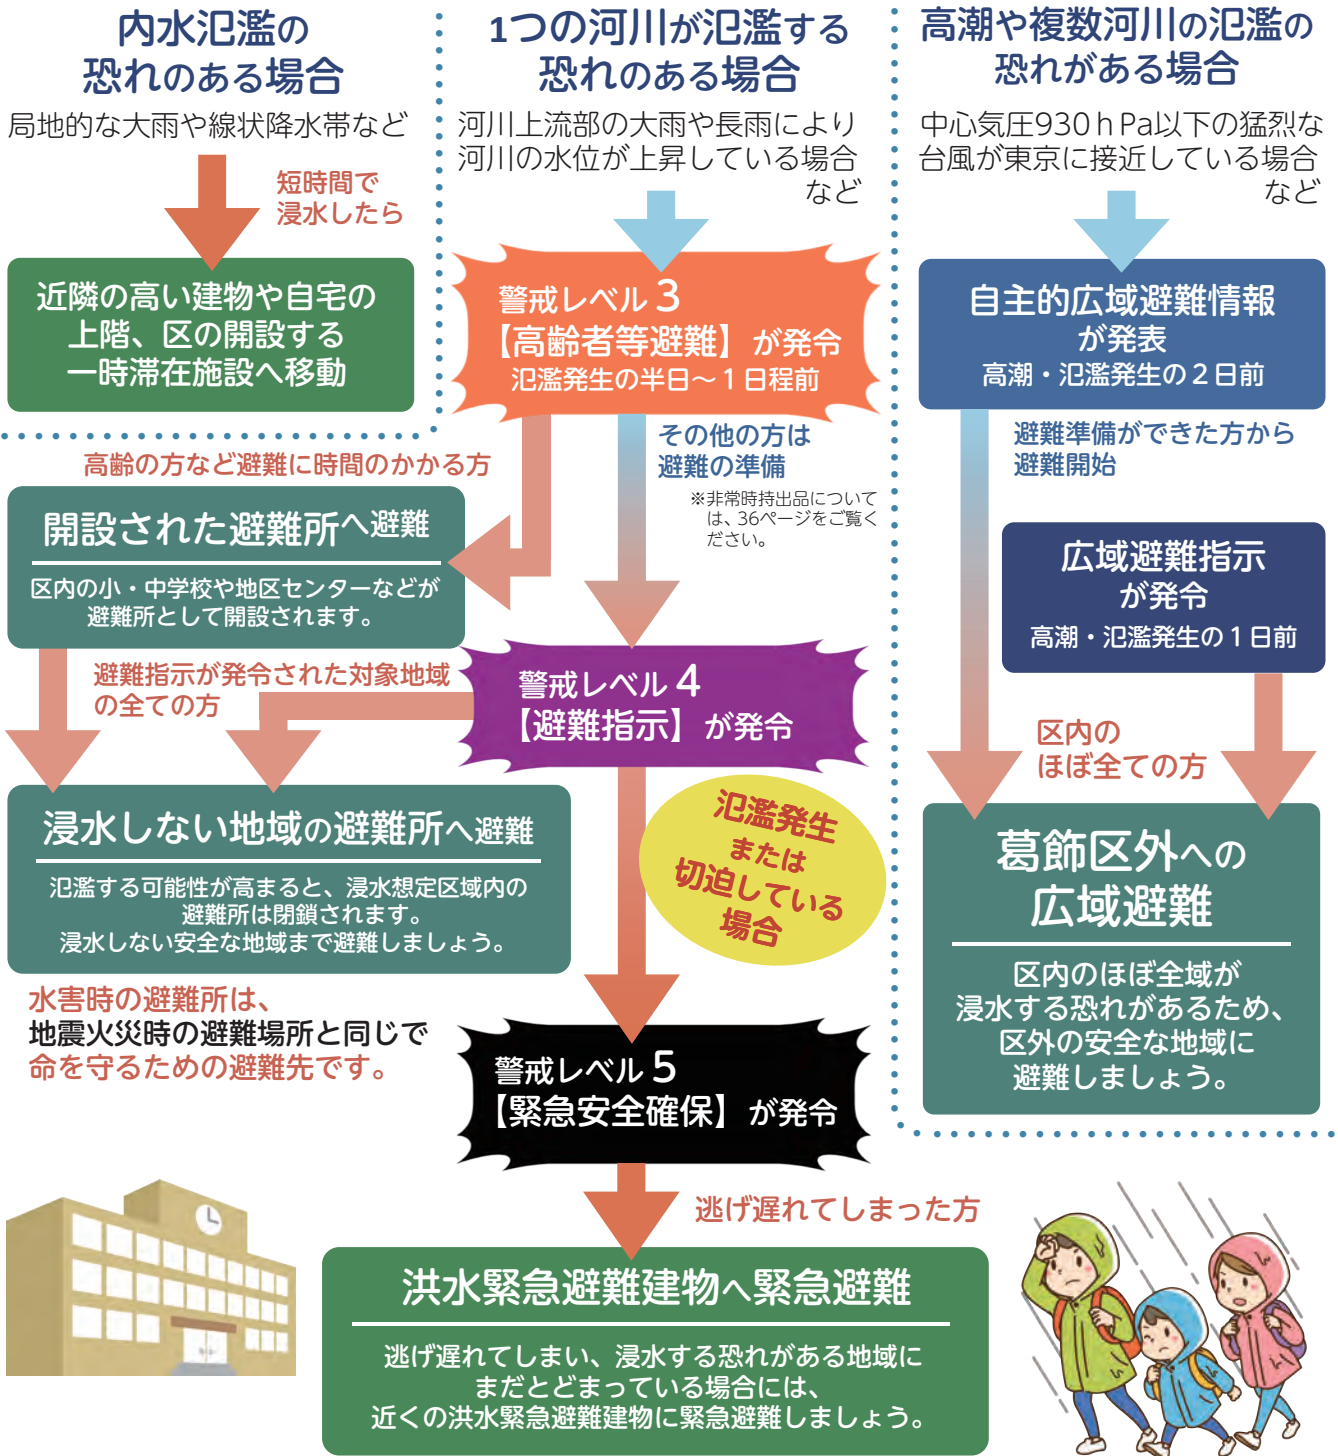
内水氾濫の
恐れのある場合

局地的な大雨や線状降水帯など

短時間で
浸水したら

近隣の高い建物や自宅の
上階、区の開設する
一時滞在施設へ移動

1つの河川が氾濫する
恐れのある場合

河川上流部の大雨や長雨により
河川の水位が上昇している場合
など

警戒レベル３
【高齢者等避難】が発令
氾濫発生の半日～１日程前

高潮や複数河川の氾濫の
恐れがある場合

中心気圧930ｈPa以下の猛烈な
台風が東京に接近している場合
など

自主的広域避難情報
が発表
高潮・氾濫発生の２日前

高齢の方など避難に時間のかかる方

その他の方は
避難の準備

※非常時持出品については、36ページをご覧ください。

避難準備ができた方から
避難開始

開設された避難所へ避難

区内の小・中学校や地区センターなどが
避難所として開設されます。

広域避難指示
が発令
高潮・氾濫発生の１日前

避難指示が発令された対象地域
の全ての方

警戒レベル４
【避難指示】が発令

区内の
ほぼ全ての方

浸水しない地域の避難所へ避難

氾濫する可能性が高まると、浸水想定区域内の
避難所は閉鎖されます。
浸水しない安全な地域まで避難しましょう。

氾濫発生
または
切迫している
場合

葛飾区外への
広域避難

区内のほぼ全域が
浸水する恐れがあるため、
区外の安全な地域に
避難しましょう。

水害時の避難所は、
地震火災時の避難場所と同じで
命を守るための避難先です。

警戒レベル５
【緊急安全確保】が発令

逃げ遅れてしまった方

洪水緊急避難建物へ緊急避難

逃げ遅れてしまい、浸水する恐れがある地域に
まだとどまっている場合には、
近くの洪水緊急避難建物に緊急避難しましょう。